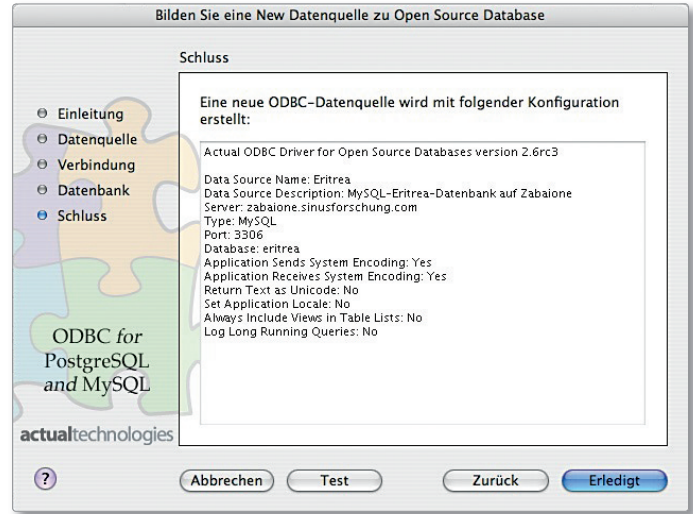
Bilden Sie eine New Datenquelle zu Open Source Database

Schluss

Einleitung
Datenquelle
Verbindung
Datenbank
Schluss

Eine neue ODBC-Datenquelle wird mit folgender Konfiguration erstellt:

Actual ODBC Driver for Open Source Databases version 2.6rc3

Data Source Name: Eritrea
Data Source Description: MySQL-Eritrea-Datenbank auf Zabaione
Server: zabaione.sinusforschung.com
Type: MySQL
Port: 3306
Database: eritrea
Application Sends System Encoding: Yes
Application Receives System Encoding: Yes
Return Text as Unicode: No
Set Application Locale: No
Always Include Views in Table Lists: No
Log Long Running Queries: No

ODBC for PostgreSQL and MySQL

actualtechnologies

?

Abbrechen
Test
Zurück
Erledigt